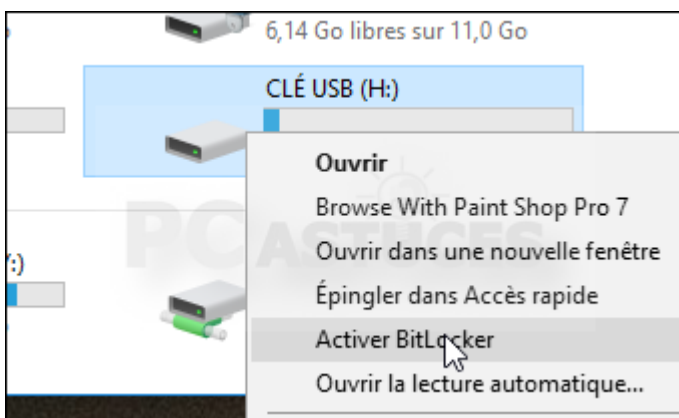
6,14 Go libres sur 11,0 Go

CLÉ USB (H:)

:)

Ouvrir

Browse With Paint Shop Pro 7

Ouvrir dans une nouvelle fenêtre

Épingler dans Accès rapide

Activer BitLocker

Ouvrir la lecture automatique...

PC ASTUCES